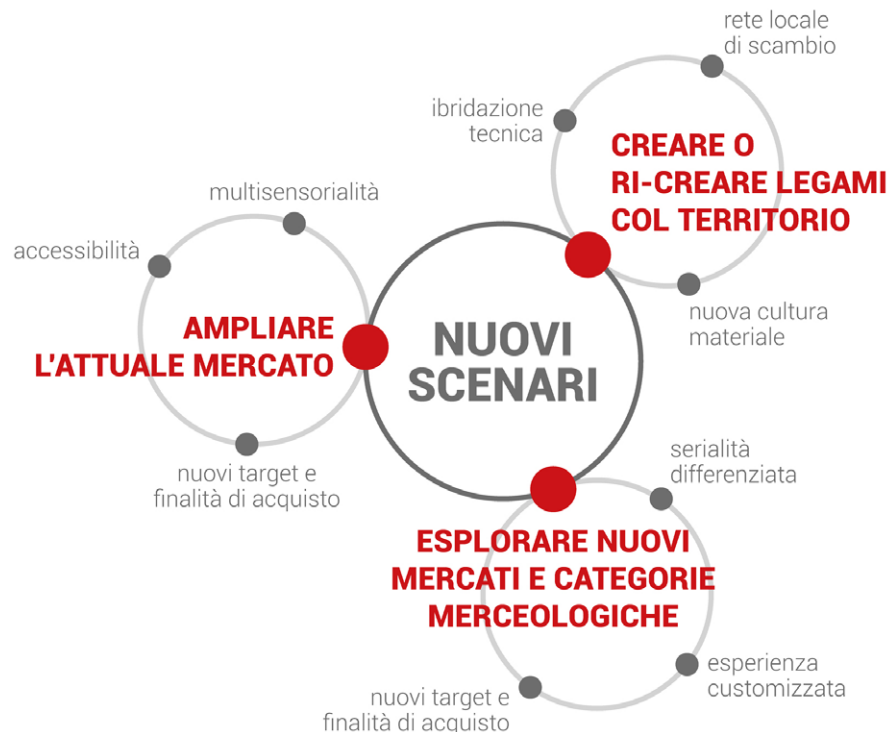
rete locale
di scambio

ibridazione
tecnica

CREARE O
RI-CREARE LEGAMI
COL TERRITORIO

nuova cultura
materiale

multisensorialità

accessibilità

AMPLIARE
L'ATTUALE MERCATO

nuovi target e
finalità di acquisto

NUOVI
SCENARI

serialità
differenziata

ESPLORARE NUOVI
MERCATI E CATEGORIE
MERCEOLOGICHE

esperienza
customizzata

nuovi target e
finalità di acquisto